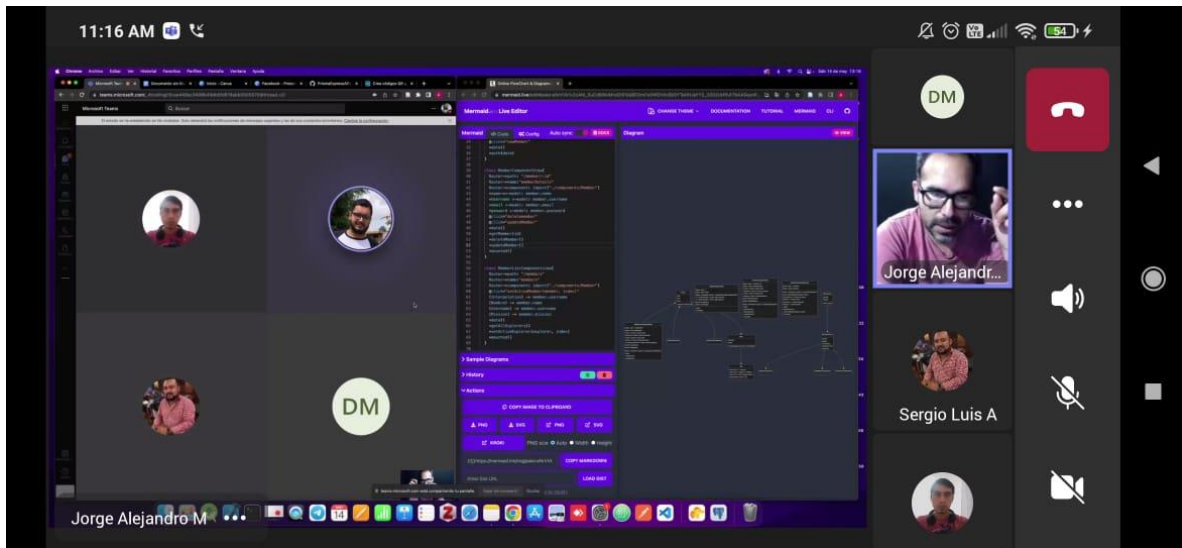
11:16 AM

54

DM

Jorge Alejandr...

Sergio Luis A

Microsoft Teams

DM

Jorge Alejandro M

Mermaid Live Editor

CHANGE THEME

DOCUMENTATION

TUTORIAL

MERMAID

CLI

Mermaid

Code

Config

Auto sync

Diagram

Sample Diagrams

History

Actions

COPY IMAGE TO CLIPBOARD

PNG

SVG

PNG

SVG

KROKI

COPY MARKDOWN

LOAD GIST